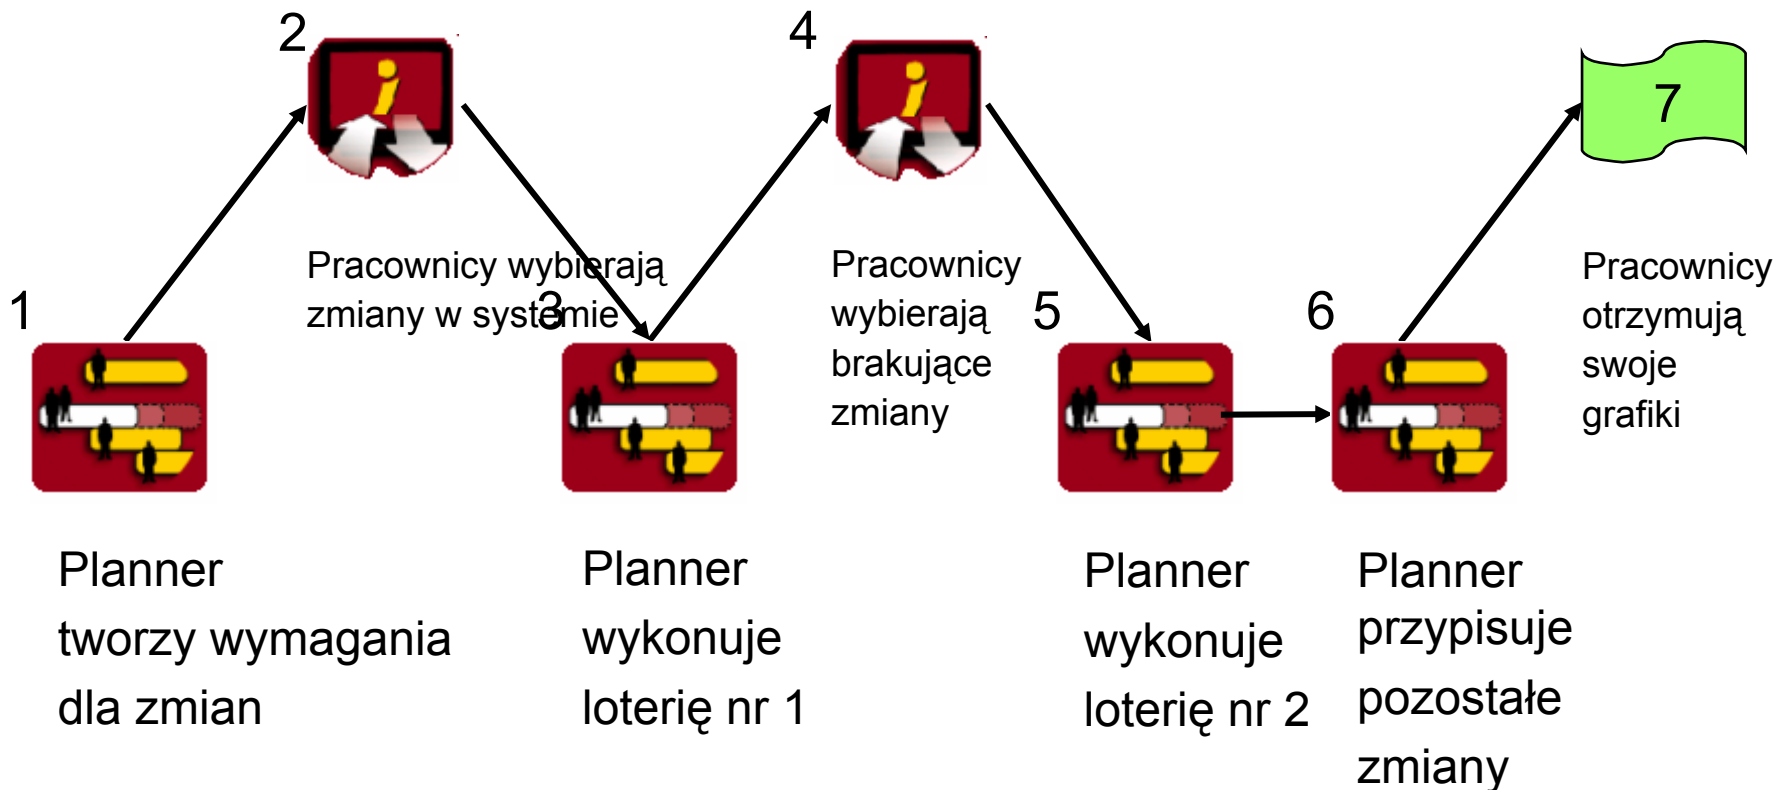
1

Planner tworzy wymagania dla zmian

2

Pracownicy wybierają zmiany w systemie

3

Planner wykonuje loterię nr 1

4

Pracownicy wybierają brakujące zmiany

5

Planner wykonuje loterię nr 2

6

Planner przypisuje pozostałe zmiany

7

Pracownicy otrzymują swoje grafiki